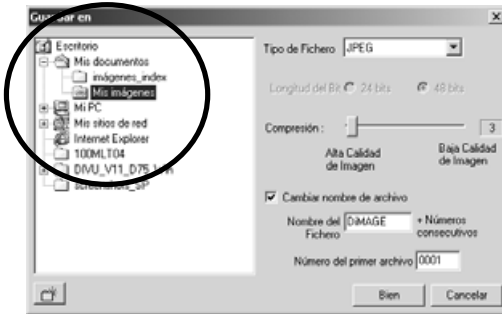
Gu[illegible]ar en
×

Escritorio
Mis documentos
imágenes_index
Mis imágenes
Mi PC
Mis sitios de red
Internet Explorer
100MLT04
DIVU_V11_D75_1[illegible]
screenshots_SP

Tipo de Fichero JPEG

Longitud del Bit 24 bits 48 bits

Compresión : 3

Alta Calidad de Imagen

Baja Calidad de Imagen

Cambiar nombre de archivo

Nombre del Fichero DiMAGE + Números consecutivos

Número del primer archivo 0001

Bien

Cancelar